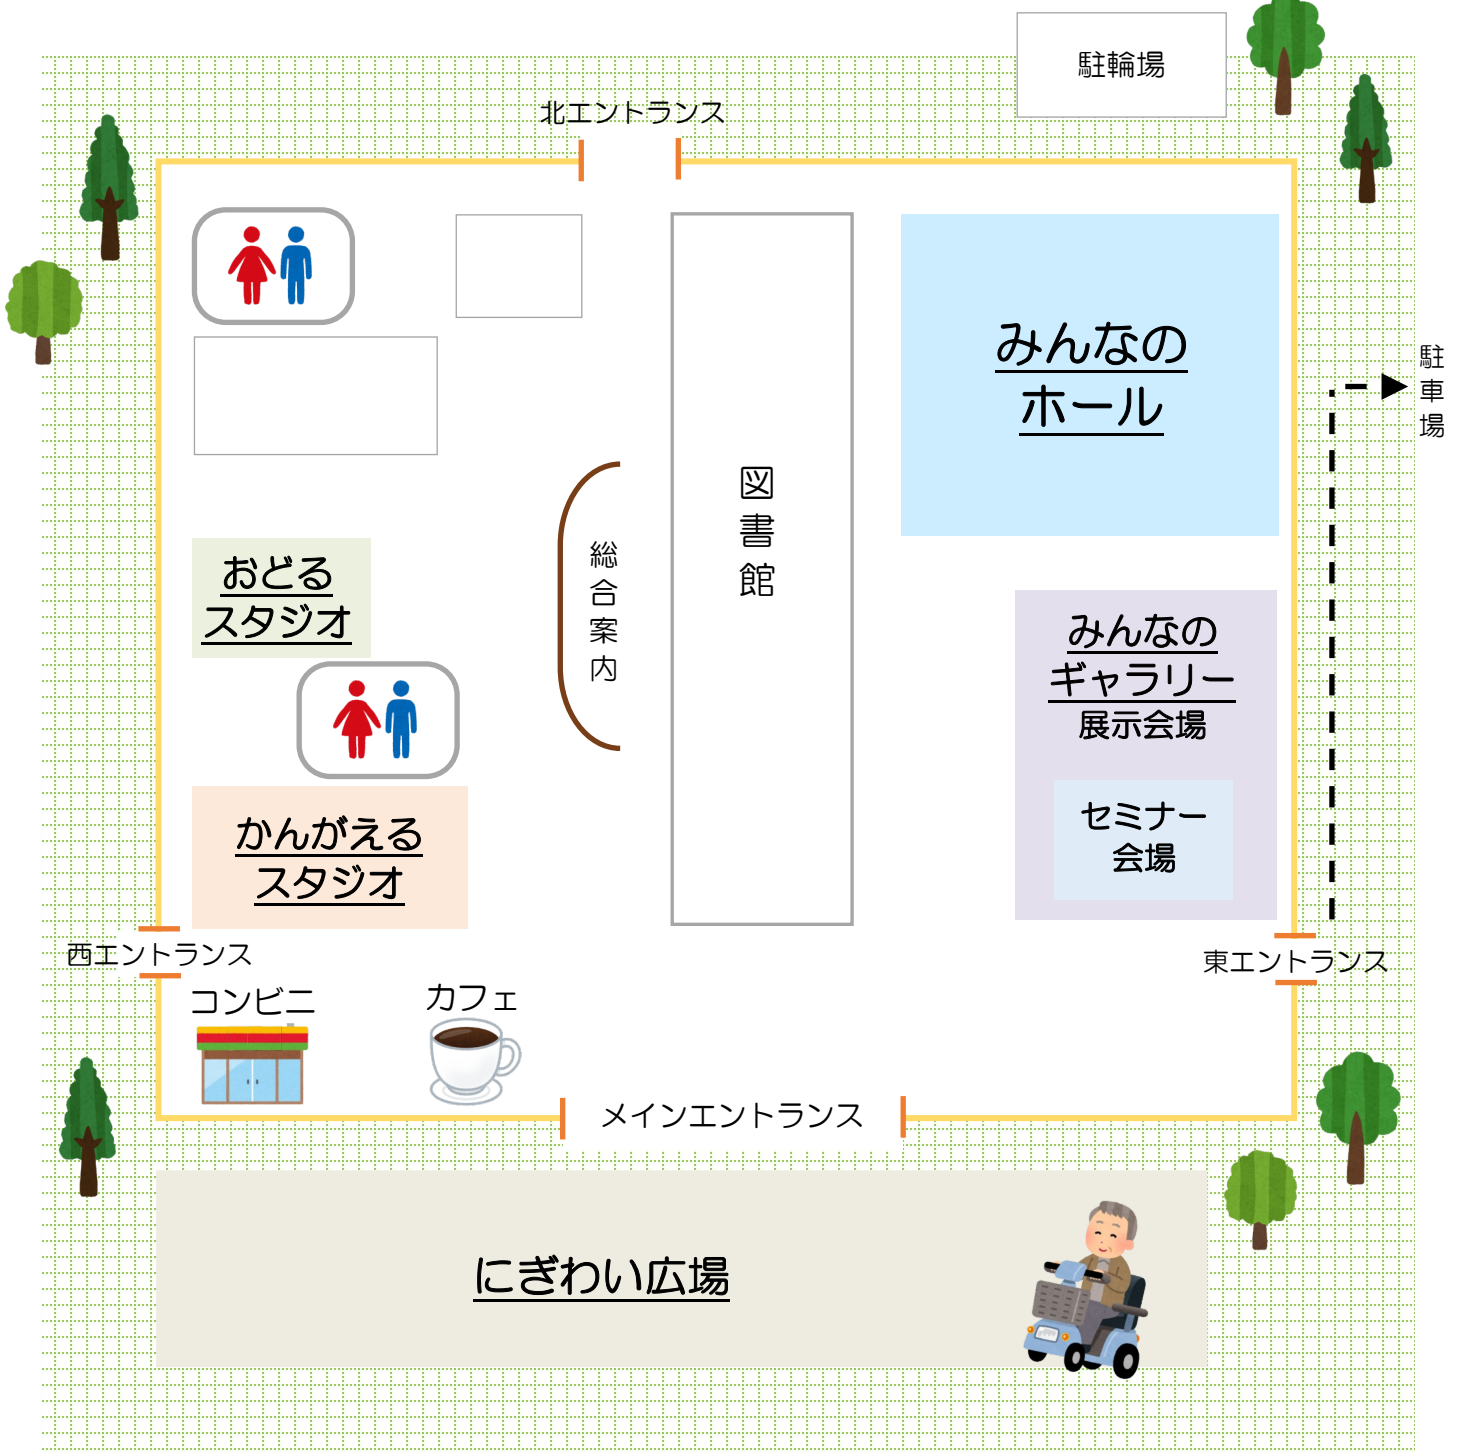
駐輪場

北エントランス

駐車場

みんなのホール

図書館

総合案内

おどるスタジオ

みんなのギャラリー
展示会場

セミナー会場

かんがえるスタジオ

西エントランス

東エントランス

コンビニ

カフェ

メインエントランス

にぎわい広場